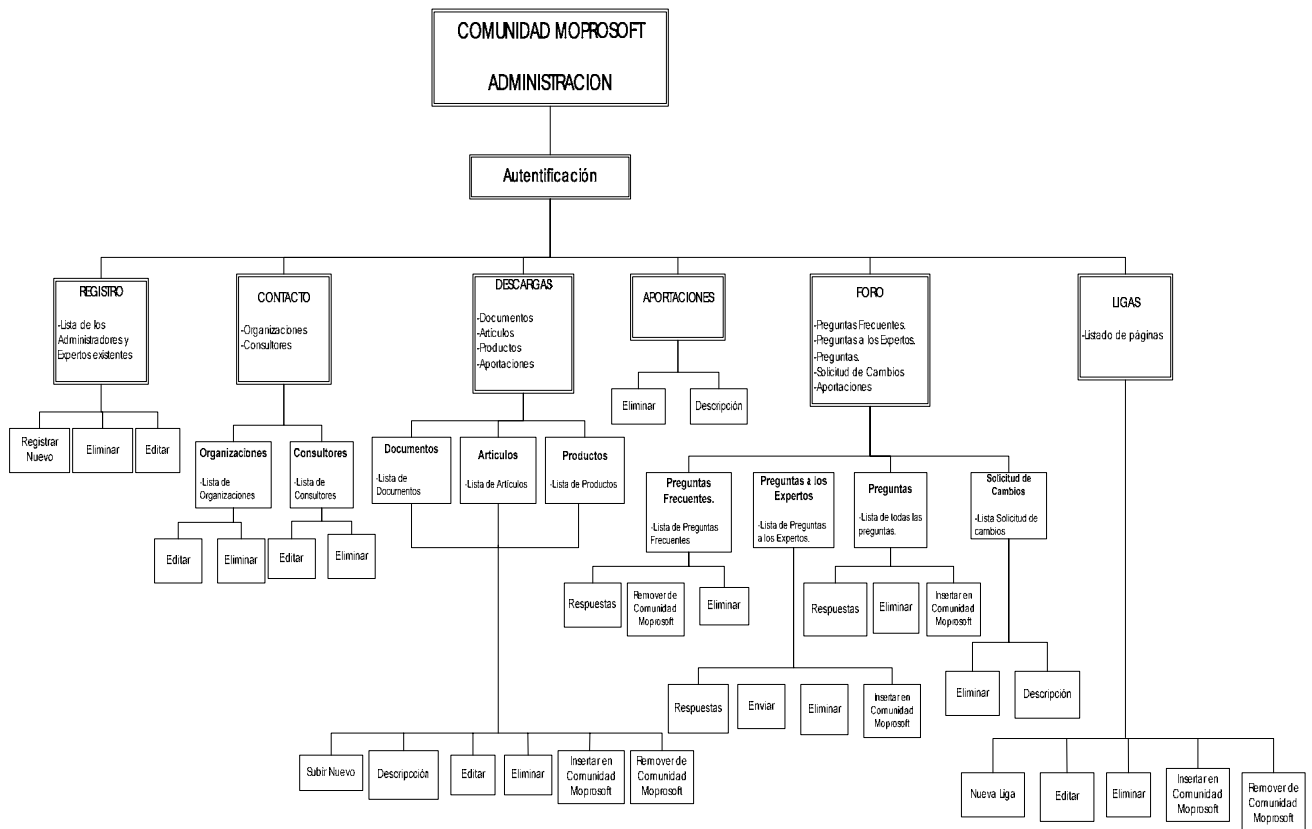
COMUNIDAD MOPROSOFT

ADMINISTRACION

Autentificación

REGISTRO
-Lista de los Administradores y Expertos existentes

Registrar Nuevo
Eliminar
Editar

CONTACTO
-Organizaciones
-Consultores

Organizaciones
-Lista de Organizaciones

Editar
Eliminar

Consultores
-Lista de Consultores

Editar
Eliminar

DESCARGAS
-Documentos
-Artículos
-Productos
-Aportaciones

Documentos
-Lista de Documentos

Articulos
-Lista de Artículos

Productos
-Lista de Productos

Subir Nuevo
Descripción
Editar
Eliminar
Insertar en Comunidad Moprosoft
Remover de Comunidad Moprosoft

APORTACIONES

Eliminar
Descripción

FORO
-Preguntas Frecuentes.
-Preguntas a los Expertos.
-Preguntas.
-Solicitud de Cambios
-Aportaciones

Preguntas Frecuentes.
-Lista de Preguntas Frecuentes

Respuestas
Remover de Comunidad Moprosoft
Eliminar

Preguntas a los Expertos
-Lista de Preguntas a los Expertos.

Respuestas
Enviar
Eliminar
Insertar en Comunidad Moprosoft

Preguntas
-Lista de todas las preguntas.

Respuestas
Eliminar
Insertar en Comunidad Moprosoft

Solicitud de Cambios
-Lista Solicitud de cambios

Eliminar
Descripción

LIGAS
-Listado de páginas

Nueva Liga
Editar
Eliminar
Insertar en Comunidad Moprosoft
Remover de Comunidad Moprosoft